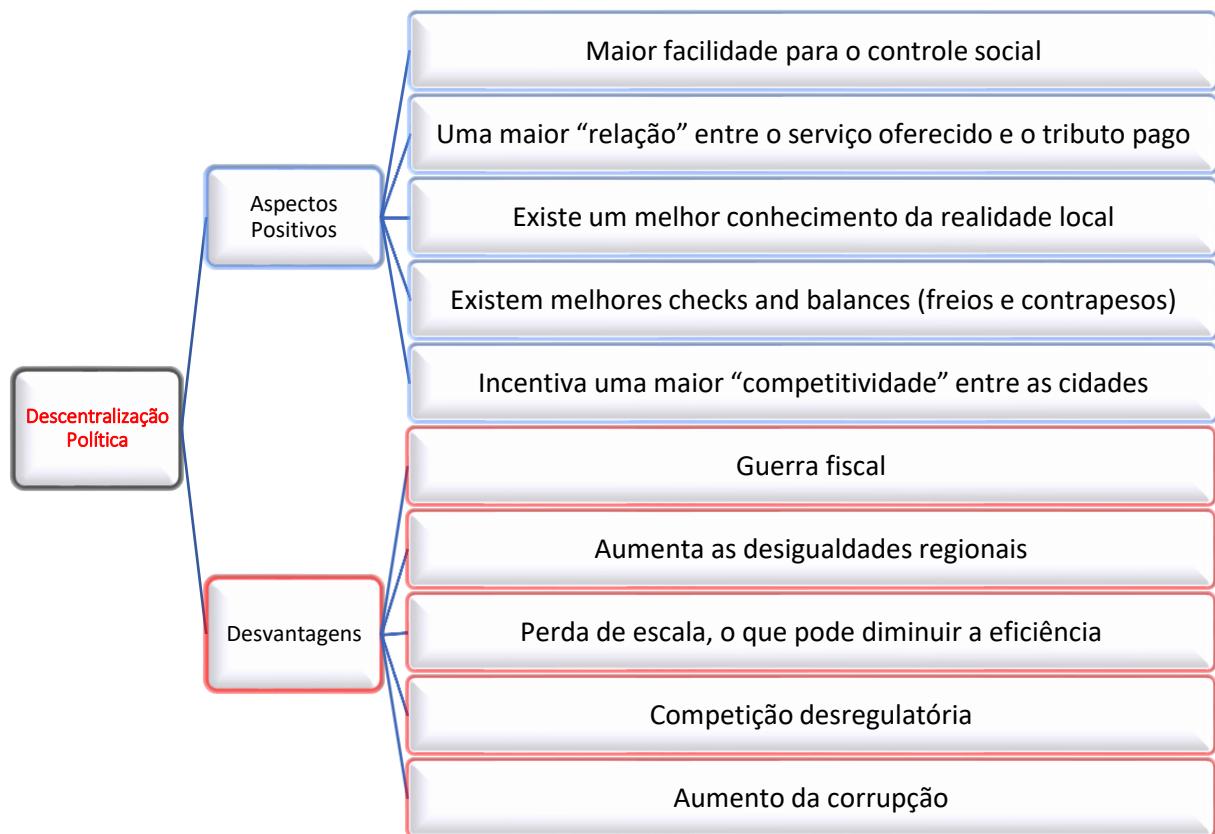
Descentralização Política

Aspectos Positivos

Maior facilidade para o controle social

Uma maior “relação” entre o serviço oferecido e o tributo pago

Existe um melhor conhecimento da realidade local

Existem melhores checks and balances (freios e contrapesos)

Incentiva uma maior “competitividade” entre as cidades

Desvantagens

Guerra fiscal

Aumenta as desigualdades regionais

Perda de escala, o que pode diminuir a eficiência

Competição desregulatória

Aumento da corrupção